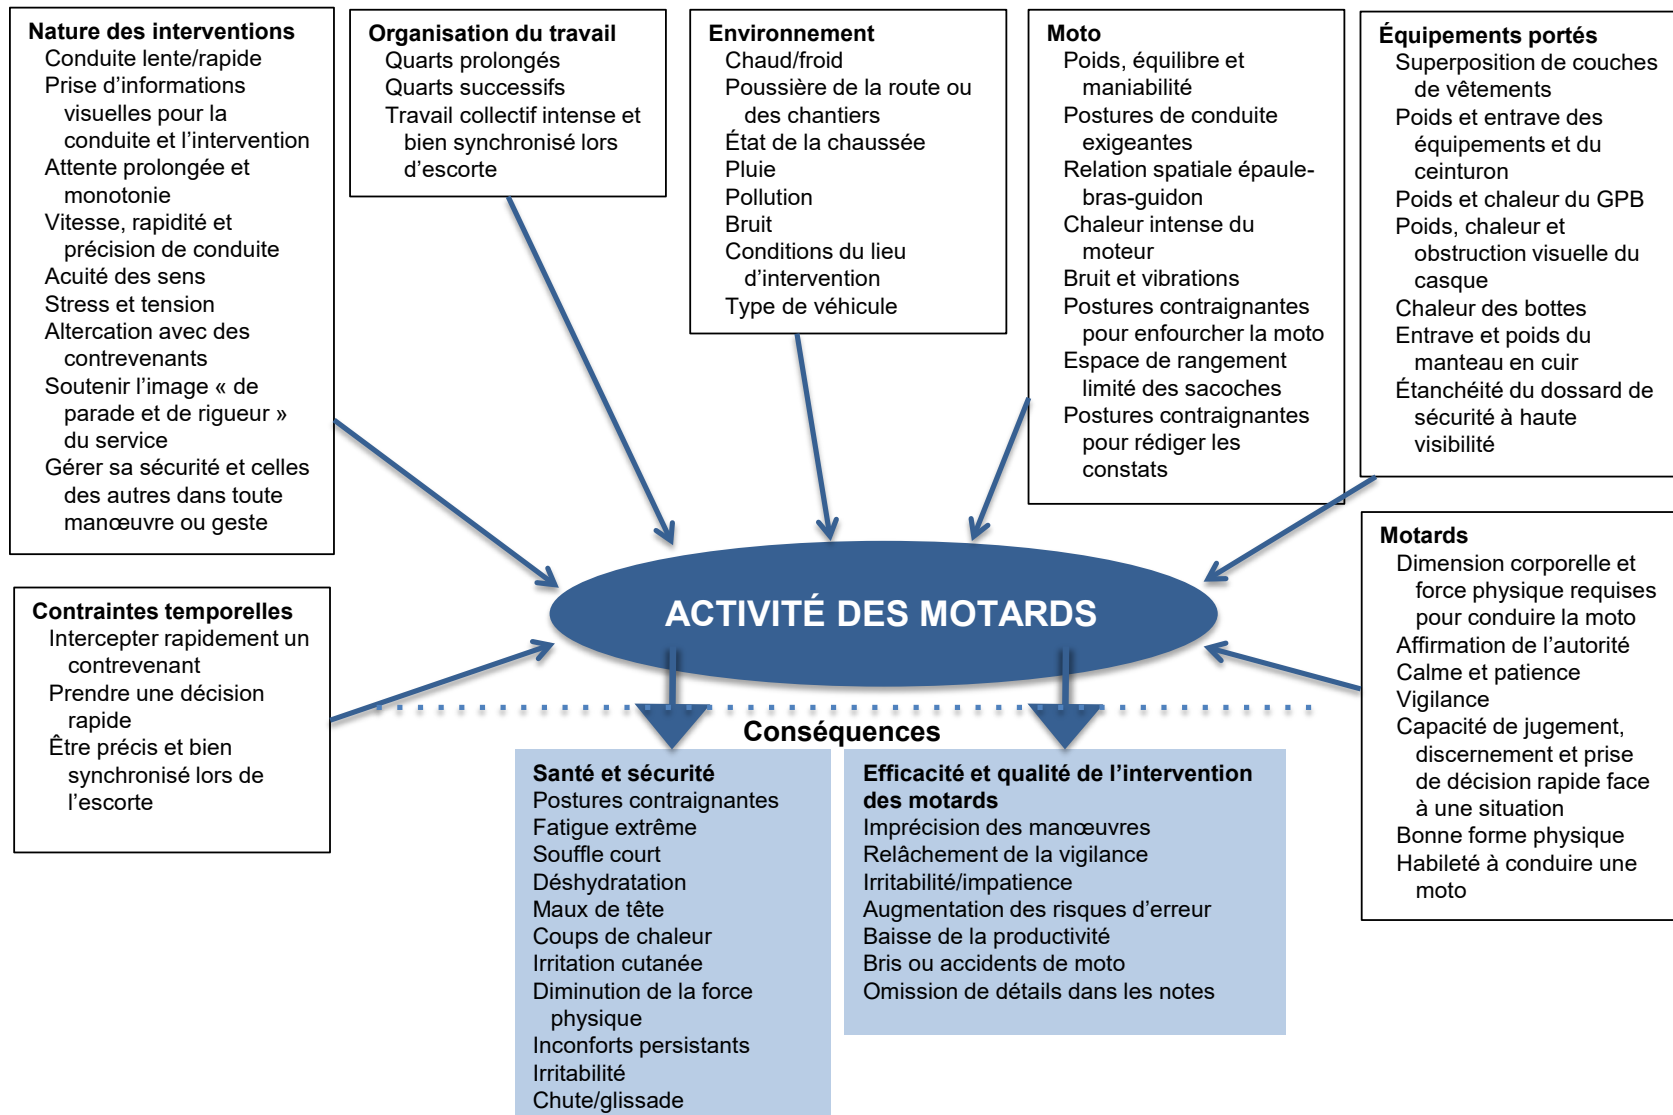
Nature des interventions
Conduite lente/rapide
Prise d’informations visuelles pour la conduite et l’intervention
Attente prolongée et monotonie
Vitesse, rapidité et précision de conduite
Acuité des sens
Stress et tension
Altercation avec des contrevenants
Soutenir l’image « de parade et de rigueur » du service
Gérer sa sécurité et celles des autres dans toute manœuvre ou geste

Organisation du travail
Quarts prolongés
Quarts successifs
Travail collectif intense et bien synchronisé lors d’escorte

Environnement
Chaud/froid
Poussière de la route ou des chantiers
État de la chaussée
Pluie
Pollution
Bruit
Conditions du lieu d’intervention
Type de véhicule

Moto
Poids, équilibre et maniabilité
Postures de conduite exigeantes
Relation spatiale épaule-bras-guidon
Chaleur intense du moteur
Bruit et vibrations
Postures contraignantes pour enfourcher la moto
Espace de rangement limité des sacoches
Postures contraignantes pour rédiger les constats

Équipements portés
Superposition de couches de vêtements
Poids et entrave des équipements et du ceinturon
Poids et chaleur du GPB
Poids, chaleur et obstruction visuelle du casque
Chaleur des bottes
Entrave et poids du manteau en cuir
Étanchéité du dossard de sécurité à haute visibilité

Contraintes temporelles
Intercepter rapidement un contrevenant
Prendre une décision rapide
Être précis et bien synchronisé lors de l’escorte

ACTIVITÉ DES MOTARDS

Motards
Dimension corporelle et force physique requises pour conduire la moto
Affirmation de l’autorité
Calme et patience
Vigilance
Capacité de jugement, discernement et prise de décision rapide face à une situation
Bonne forme physique
Habileté à conduire une moto

Conséquences

Santé et sécurité
Postures contraignantes
Fatigue extrême
Souffle court
Déshydratation
Maux de tête
Coups de chaleur
Irritation cutanée
Diminution de la force physique
Inconforts persistants
Irritabilité
Chute/glissade

Efficacité et qualité de l’intervention des motards
Imprécision des manœuvres
Relâchement de la vigilance
Irritabilité/impatience
Augmentation des risques d’erreur
Baisse de la productivité
Bris ou accidents de moto
Omission de détails dans les notes